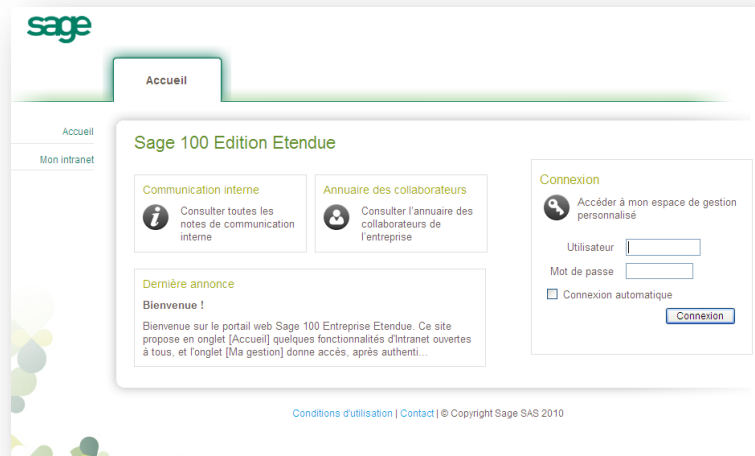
sage

Accueil

Accueil

Mon intranet

Sage 100 Edition Etendue

Communication interne

Consulter toutes les notes de communication interne

Annuaire des collaborateurs

Consulter l'annuaire des collaborateurs de l'entreprise

Dernière annonce

Bienvenue !

Bienvenue sur le portail web Sage 100 Entreprise Etendue. Ce site propose en onglet [Accueil] quelques fonctionnalités d'Intranet ouvertes à tous, et l'onglet [Ma gestion] donne accès, après authenti...

Connexion

Accéder à mon espace de gestion personnalisé

Utilisateur

Mot de passe

Connexion automatique

Connexion

Conditions d'utilisation | Contact | © Copyright Sage SAS 2010